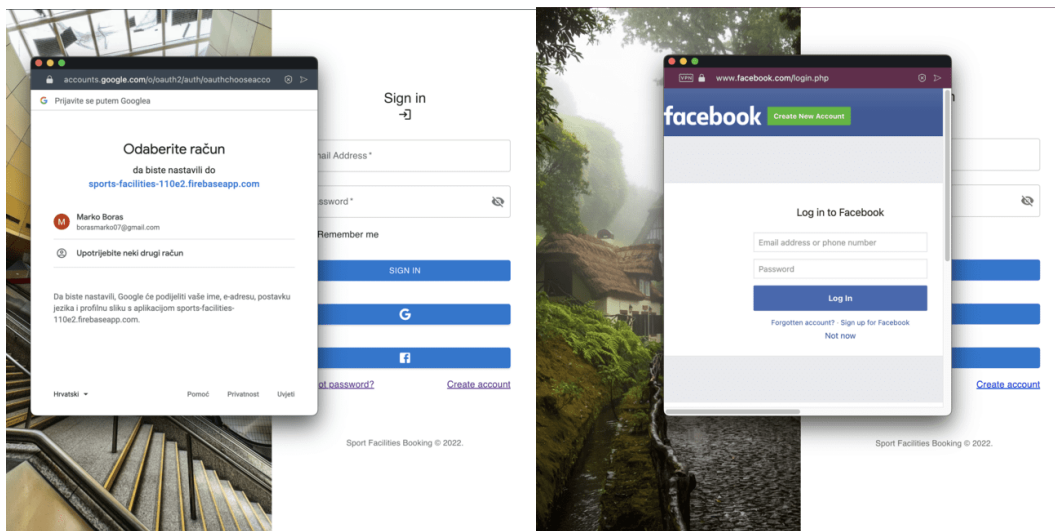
accounts.google.com/o/oauth2/auth/oauthchooseacco

Prijavite se putem Googlea

Odaberite račun

da biste nastavili do

sports-facilities-110e2.firebaseapp.com

M Marko Boras

borasmarko07@gmail.com

Upotrijebite neki drugi račun

Da biste nastavili, Google će podijeliti vaše ime, e-adresu, postavku jezika i profilnu sliku s aplikacijom sports-facilities-110e2.firebaseapp.com.

Hrvatski

Pomoć

Privatnost

Uvjeti

Sign in

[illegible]mail Address *

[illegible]ssword *

Remember me

SIGN IN

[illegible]ot password?

Create account

Sport Facilities Booking © 2022.

www.facebook.com/login.php

facebook

Create New Account

Log in to Facebook

Email address or phone number

Password

Log In

Forgotten account? · Sign up for Facebook

Not now

Create account

Sport Facilities Booking © 2022.